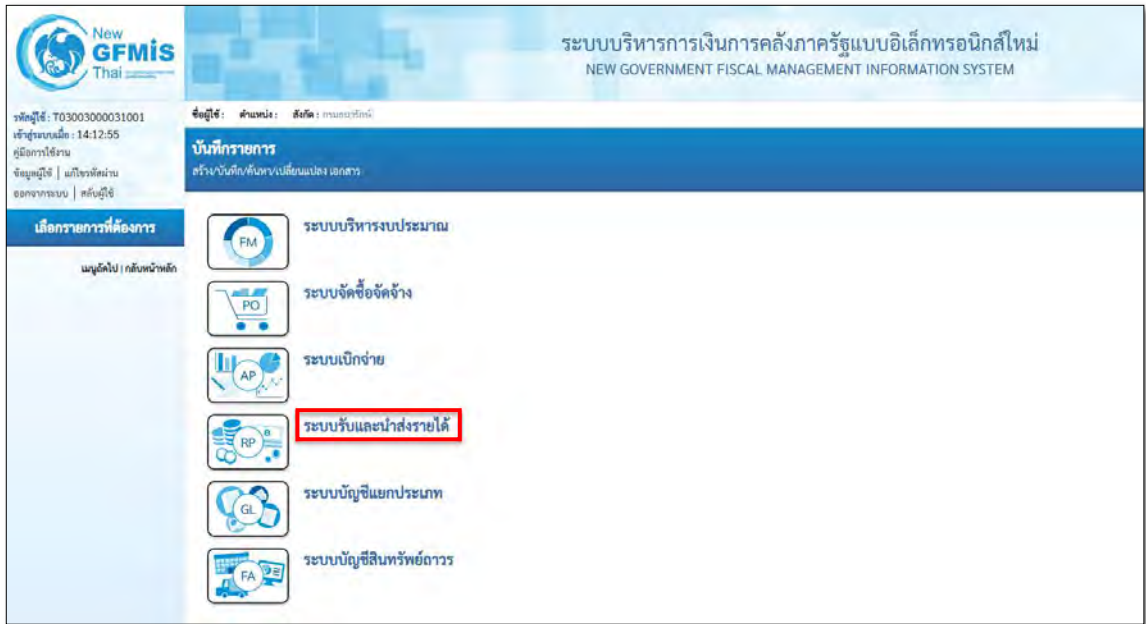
New GFMIS Thai

ระบบบริหารการเงินการคลังภาครัฐแบบอิเล็กทรอนิกส์ใหม่
NEW GOVERNMENT FISCAL MANAGEMENT INFORMATION SYSTEM

รหัสผู้ใช้ : T03003000031001
เข้าสู่ระบบเมื่อ : 14:12:55
คู่มือการใช้งาน
ข้อมูลผู้ใช้ | แก้ไขรหัสผ่าน
ออกจากระบบ | สลับผู้ใช้

เลือกรายการที่ต้องการ

เมนูถัดไป | กลับหน้าหลัก

ชื่อผู้ใช้ : ตำแหน่ง : สังกัด : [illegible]

บันทึกรายการ
สร้าง/บันทึก/ค้นหา/เปลี่ยนแปลง เอกสาร

FM ระบบบริหารงบประมาณ

PO ระบบจัดซื้อจัดจ้าง

AP ระบบเบิกจ่าย

RP ระบบรับและนำส่งรายได้

GL ระบบบัญชีแยกประเภท

FA ระบบบัญชีสินทรัพย์ถาวร